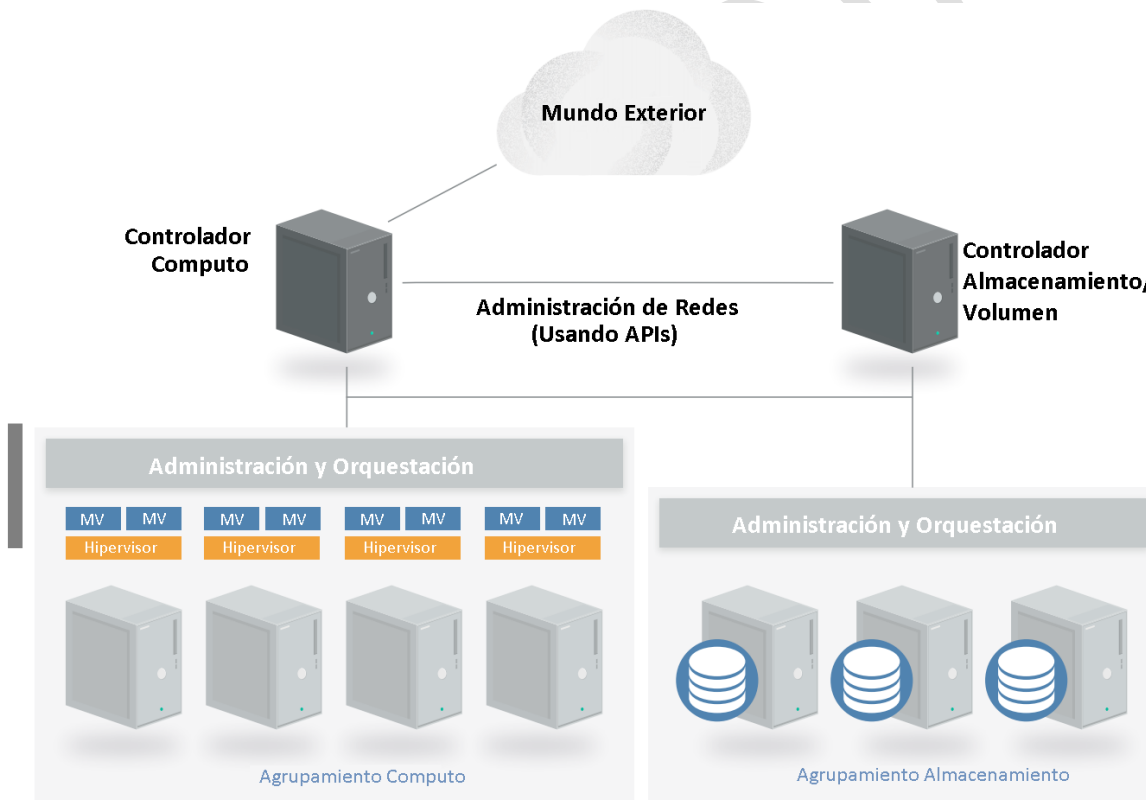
Mundo Exterior

Controlador Computo

Controlador Almacenamiento/ Volumen

Administración de Redes (Usando APIs)

Administración y Orquestación

MV MV
Hipervisor

MV MV
Hipervisor

MV MV
Hipervisor

MV MV
Hipervisor

Agrupamiento Computo

Administración y Orquestación

Agrupamiento Almacenamiento